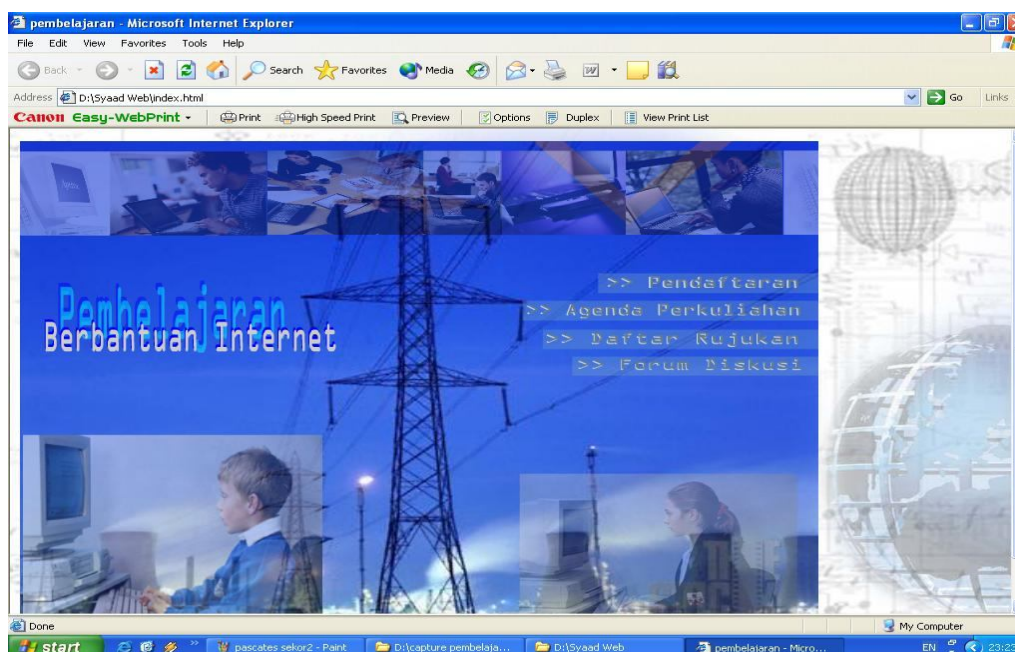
pembelajaran - Microsoft Internet Explorer

File Edit View Favorites Tools Help

Back Search Favorites Media

Address D:\Syaad Web\index.html Go Links

Canon Easy-WebPrint Print High Speed Print Preview Options Duplex View Print List

Pembelajaran
Berbantuan Internet

>> Pendaftaran
>> Agenda Perkuliahan
>> Daftar Rujukan
>> Forum Diskusi

Done My Computer

start pascates sekor2 - Paint D:\capture pembelaja... D:\Syaad Web pembelajaran - Micro... EN 23:2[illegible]